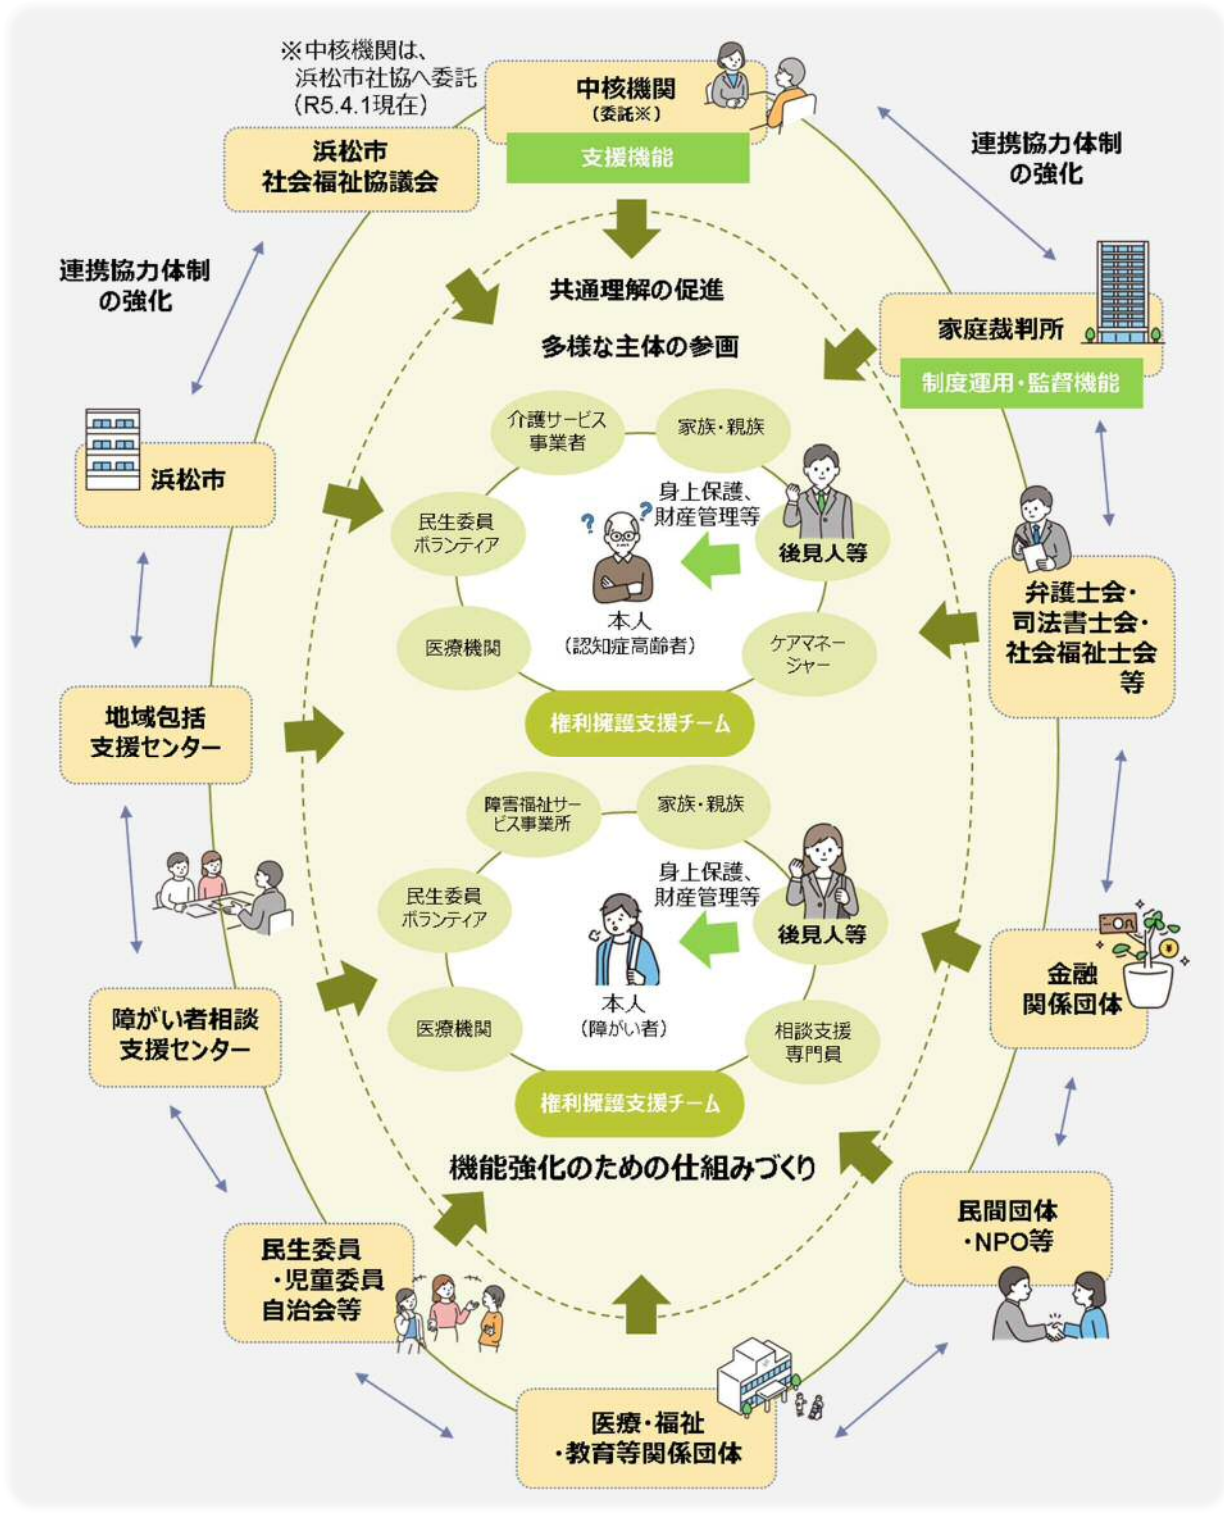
※中核機関は、
浜松市社協へ委託
（R5.4.1現在）

中核機関
（委託※）
支援機能

浜松市
社会福祉協議会

連携協力体制
の強化

連携協力体制
の強化

共通理解の促進

多様な主体の参画

家庭裁判所
制度運用・監督機能

浜松市

介護サービス
事業者

家族・親族

身上保護、
財産管理等

民生委員
ボランティア

後見人等

本人
（認知症高齢者）

医療機関

ケアマネー
ジャー

弁護士会・
司法書士会・
社会福祉士会
等

地域包括
支援センター

権利擁護支援チーム

障害福祉サー
ビス事業所

家族・親族

身上保護、
財産管理等

民生委員
ボランティア

後見人等

本人
（障がい者）

医療機関

相談支援
専門員

金融
関係団体

障がい者相談
支援センター

権利擁護支援チーム

機能強化のための仕組みづくり

民間団体
・NPO等

民生委員
・児童委員
自治会等

医療・福祉
・教育等関係団体